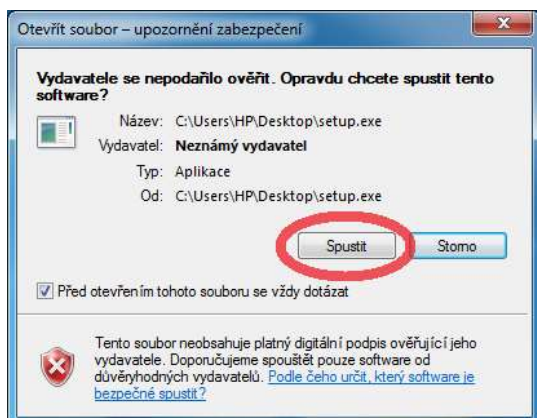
Otevřít soubor – upozornění zabezpečení

Vydavatele se nepodařilo ověřit. Opravdu chcete spustit tento software?

Název: C:\Users\HP\Desktop\setup.exe
Vydavatel: Neznámý vydavatel
Typ: Aplikace
Od: C:\Users\HP\Desktop\setup.exe

Spustit
Storno

Před otevřením tohoto souboru se vždy dotázat

Tento soubor neobsahuje platný digitální podpis ověřující jeho vydavatele. Doporučujeme spouštět pouze software od důvěryhodných vydavatelů. Podle čeho určit, který software je bezpečné spustit?